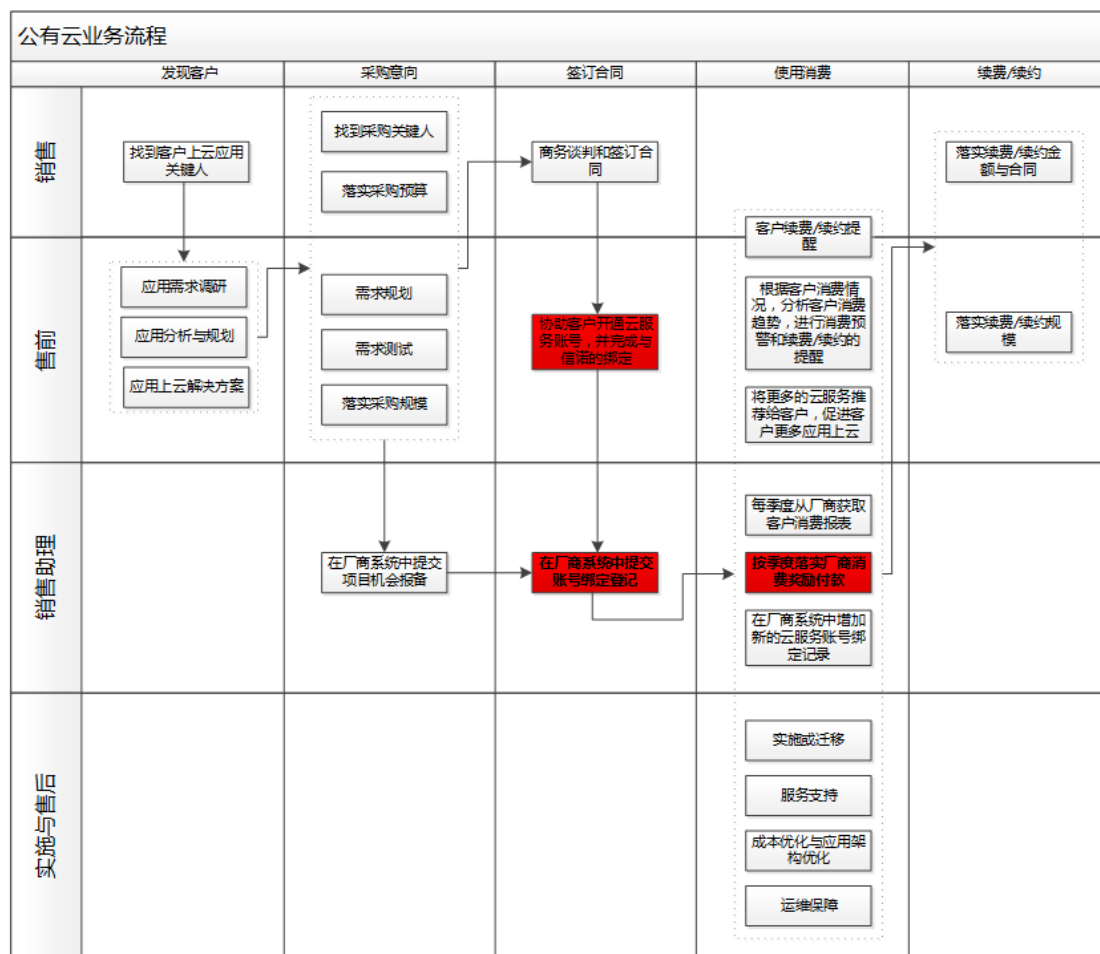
公有云业务流程

| | 发现客户 | 采购意向 | 签订合同 | 使用消费 | 续费/续约 |
|---|---|---|---|---|---|
| 销售 | 找到客户上云应用关键人 | 找到采购关键人<br>落实采购预算 | 商务谈判和签订合同 | 客户续费/续约提醒 | 落实续费/续约金额与合同 |
| 售前 | 应用需求调研<br>应用分析与规划<br>应用上云解决方案 | 需求规划<br>需求测试<br>落实采购规模 | 协助客户开通云服务账号，并完成与信诺的绑定 | 根据客户消费情况，分析客户消费趋势，进行消费预警和续费/续约的提醒<br>将更多的云服务推荐给客户，促进客户更多应用上云 | 落实续费/续约规模 |
| 销售助理 | | 在厂商系统中提交项目机会报备 | 在厂商系统中提交账号绑定登记 | 每季度从厂商获取客户消费报表<br>按季度落实厂商消费奖励付款<br>在厂商系统中增加新的云服务账号绑定记录 | |
| 实施与售后 | | | | 实施或迁移<br>服务支持<br>成本优化与应用架构优化<br>运维保障 | |